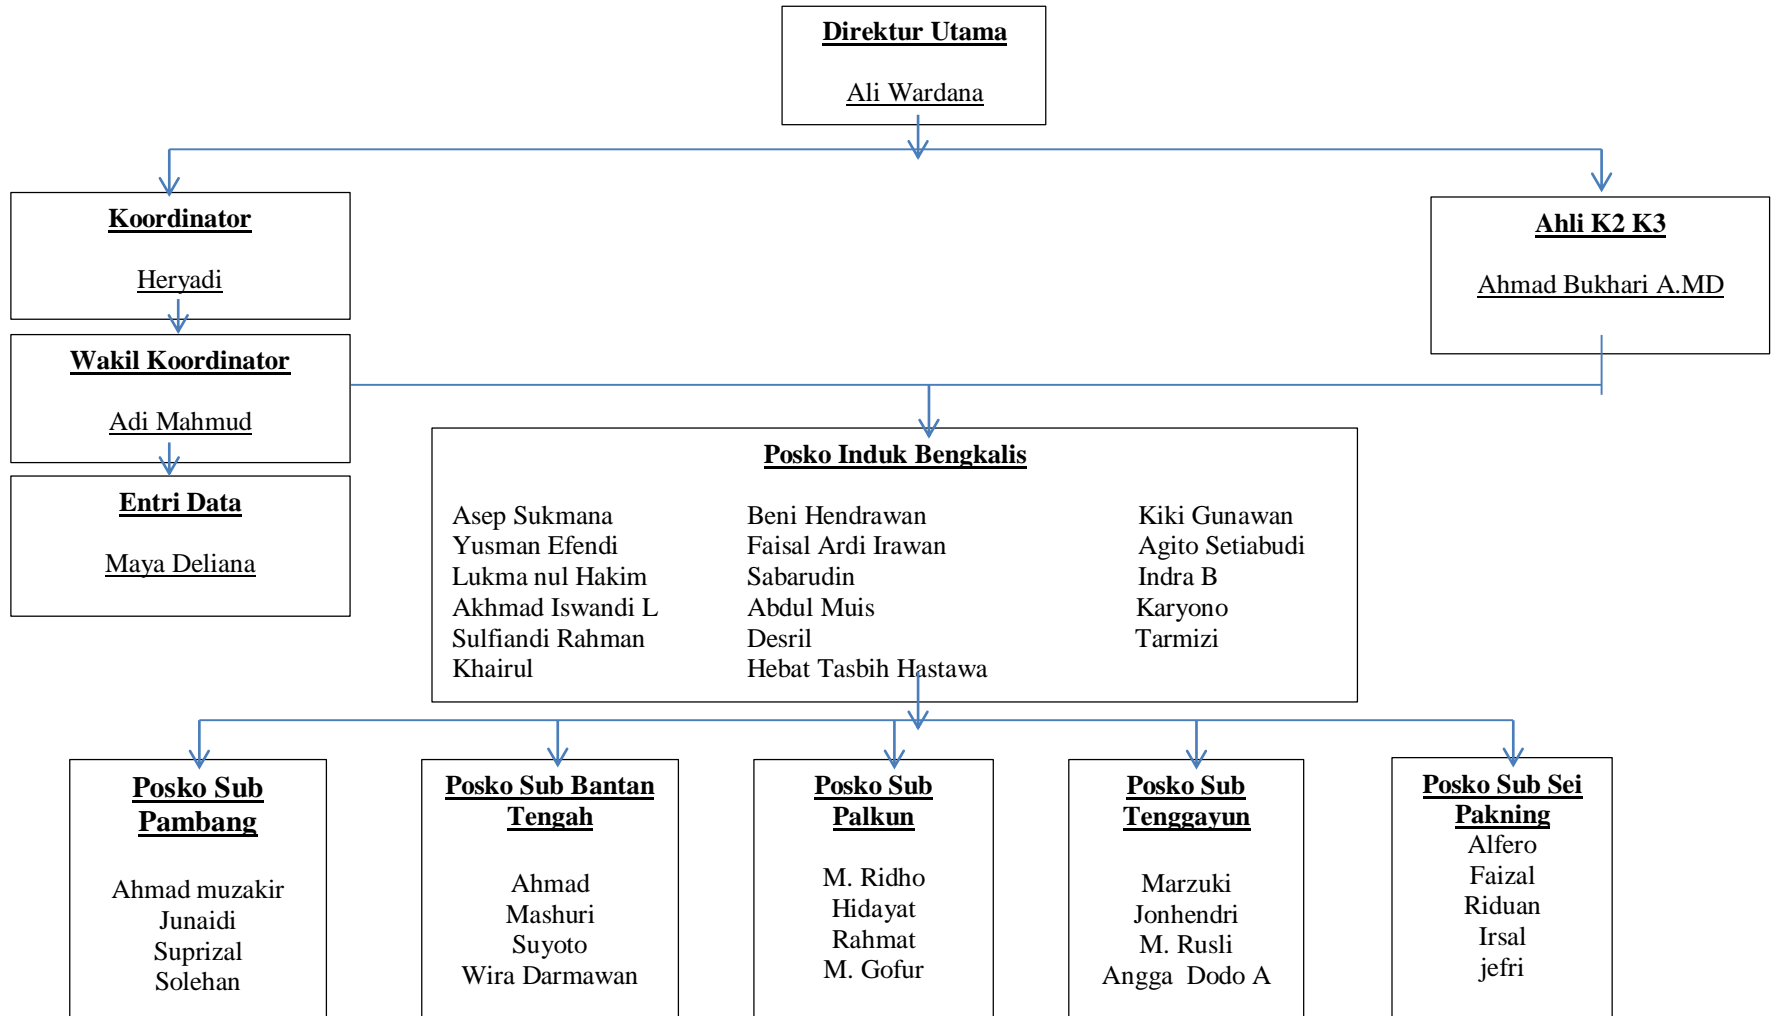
Direktur Utama

Ali Wardana

Koordinator

Heryadi

Wakil Koordinator

Adi Mahmud

Entri Data

Maya Deliana

Ahli K2 K3

Ahmad Bukhari A.MD

Posko Induk Bengkalis

Asep Sukmana
Yusman Efendi
Lukma nul Hakim
Akhmad Iswandi L
Sulfiandi Rahman
Khairul

Beni Hendrawan
Faisal Ardi Irawan
Sabarudin
Abdul Muis
Desril
Hebat Tasbih Hastawa

Kiki Gunawan
Agito Setiabudi
Indra B
Karyono
Tarmizi

Posko Sub Pambang

Ahmad muzakir
Junaidi
Suprizal
Solehan

Posko Sub Bantan Tengah

Ahmad
Mashuri
Suyoto
Wira Darmawan

Posko Sub Palkun

M. Ridho
Hidayat
Rahmat
M. Gofur

Posko Sub Tenggayun

Marzuki
Jonhendri
M. Rusli
Angga Dodo A

Posko Sub Sei Pakning
Alfero
Faizal
Riduan
Irsal
jefri